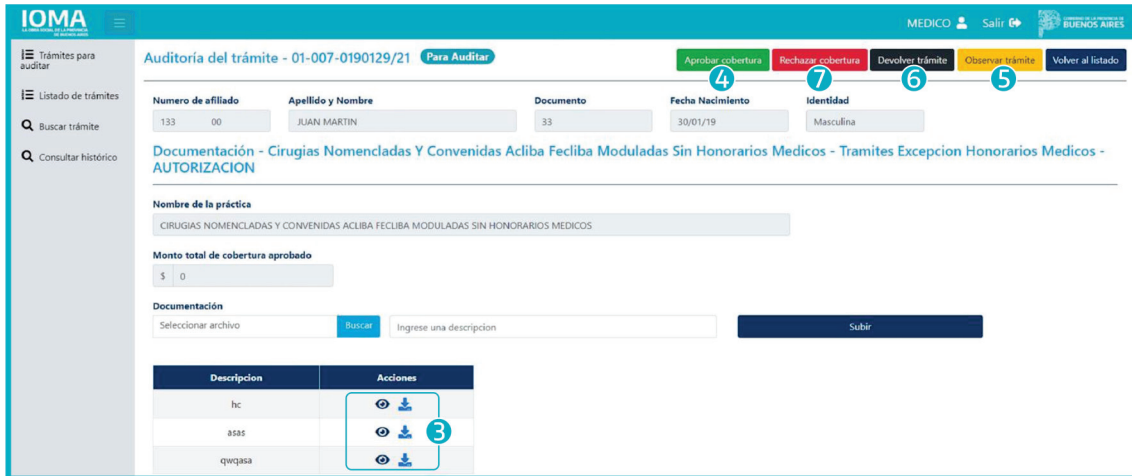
IOMA
LA OBRA SOCIAL DE LA PROVINCIA DE BUENOS AIRES

MEDICO Salir

GOBIERNO DE LA PROVINCIA DE BUENOS AIRES

Trámites para auditar
Listado de trámites
Buscar trámite
Consultar histórico

Auditoría del trámite - 01-007-0190129/21 Para Auditar

Aprobar cobertura 4
Rechazar cobertura 7
Devolver trámite 6
Observar trámite 5
Volver al listado

| Numero de afiliado | Apellido y Nombre | Documento | Fecha Nacimiento | Identidad |
|---|---|---|---|---|
| 133 00 | JUAN MARTIN | 33 | 30/01/19 | Masculina |

Documentación - Cirugias Nomencladas Y Convenidas Acliba Fecliba Moduladas Sin Honorarios Medicos - Tramites Excepcion Honorarios Medicos - AUTORIZACION

Nombre de la práctica
CIRUGIAS NOMENCLADAS Y CONVENIDAS ACLIBA FECLIBA MODULADAS SIN HONORARIOS MEDICOS

Monto total de cobertura aprobado
$ 0

Documentación
Seleccionar archivo Buscar Ingrese una descripcion Subir

| Descripcion | Acciones |
|---|---|
| hc | |
| asas | |
| qwqasa | |

3